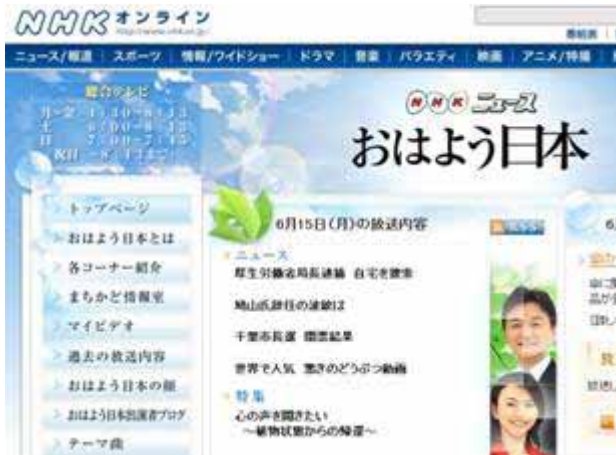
NHK オンライン
http://www.nhk.or.jp/

ニュース/報道 | スポーツ | 情報/ワイドショー | ドラマ | 音楽 | バラエティ | 映画 | アニメ/特撮

総合テレビ
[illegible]

NHK ニュース
おはよう日本

トップページ
おはよう日本とは
各コーナー紹介
まちかど情報室
マイビデオ
過去の放送内容
おはよう日本の顔
おはよう日本担当者ブログ
テーマ曲

6月15日(月)の放送内容

ニュース
厚生労働省局長逮捕 自宅を捜索
鳩山氏辞任の波紋は
千葉市長選 開票結果
世界で人気 驚きのどうぶつ動画

特集
心の声を聞きたい
~植物状態からの帰還~

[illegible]